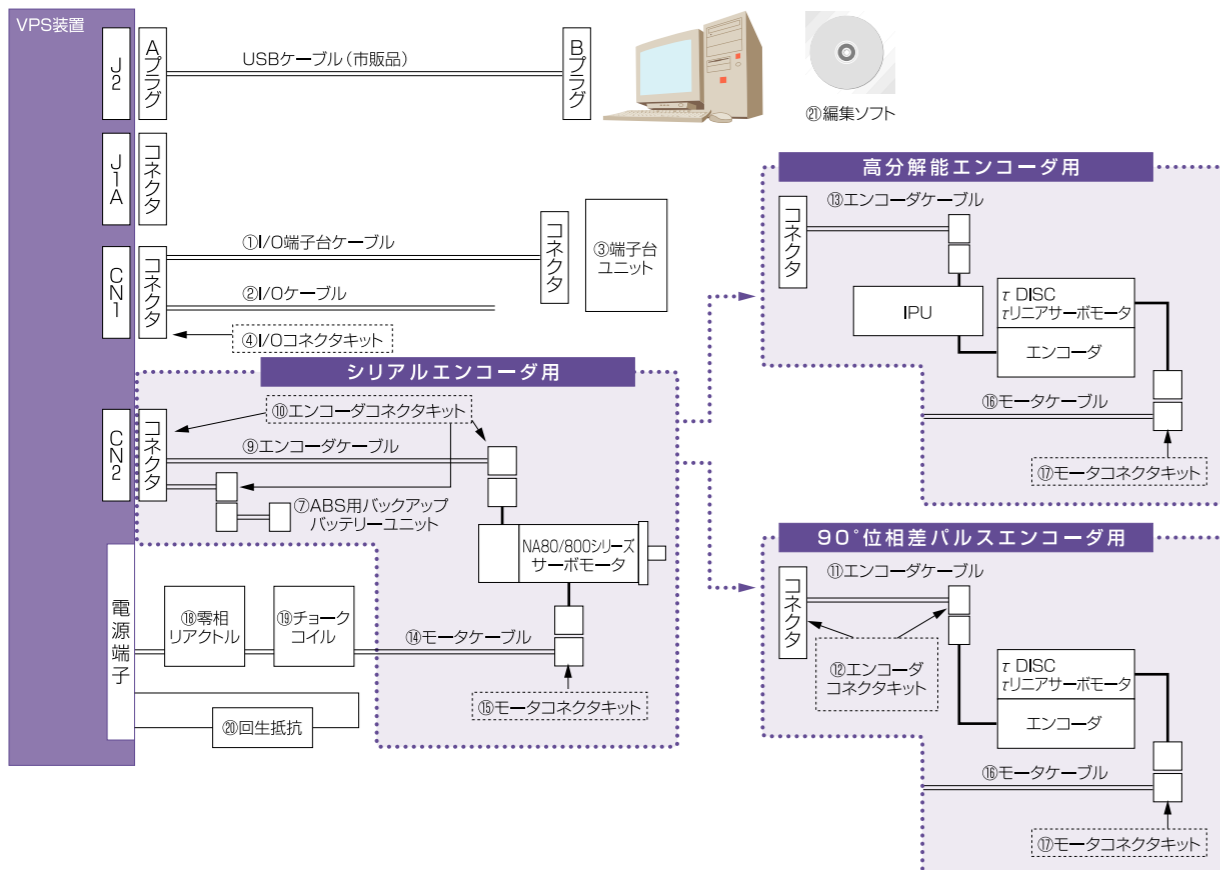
VPS装置

J2

Aプラグ

USBケーブル（市販品）

Bプラグ

㉑編集ソフト

J1A

コネクタ

CN1

コネクタ

①I/O端子台ケーブル

コネクタ

③端子台ユニット

②I/Oケーブル

④I/Oコネクタキット

高分解能エンコーダ用

コネクタ

⑬エンコーダケーブル

IPU

τ DISC
τリニアサーボモータ

エンコーダ

⑯モータケーブル

⑰モータコネクタキット

シリアルエンコーダ用

CN2

コネクタ

⑩エンコーダコネクタキット

⑨エンコーダケーブル

⑦ABS用バックアップバッテリーユニット

NA80/800シリーズサーボモータ

電源端子

⑱零相リアクトル

⑲チョークコイル

⑭モータケーブル

⑮モータコネクタキット

⑳回生抵抗

90°位相差パルスエンコーダ用

コネクタ

⑪エンコーダケーブル

⑫エンコーダコネクタキット

τ DISC
τリニアサーボモータ

エンコーダ

⑯モータケーブル

⑰モータコネクタキット